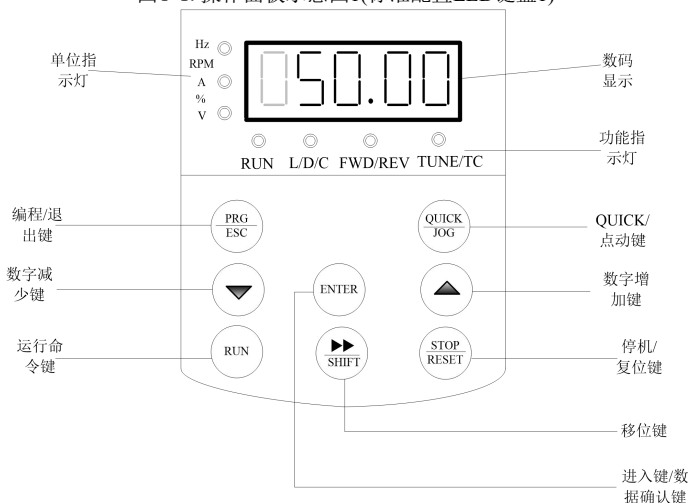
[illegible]

单位指示灯

Hz
RPM
A
%
V

050.00

数码显示

RUN L/D/C FWD/REV TUNE/TC

功能指示灯

编程/退出键

PRG
ESC

QUICK
JOG

QUICK/点动键

数字减少键

ENTER

数字增加键

运行命令键

RUN

SHIFT

STOP
RESET

停机/复位键

移位键

进入键/数据确认键